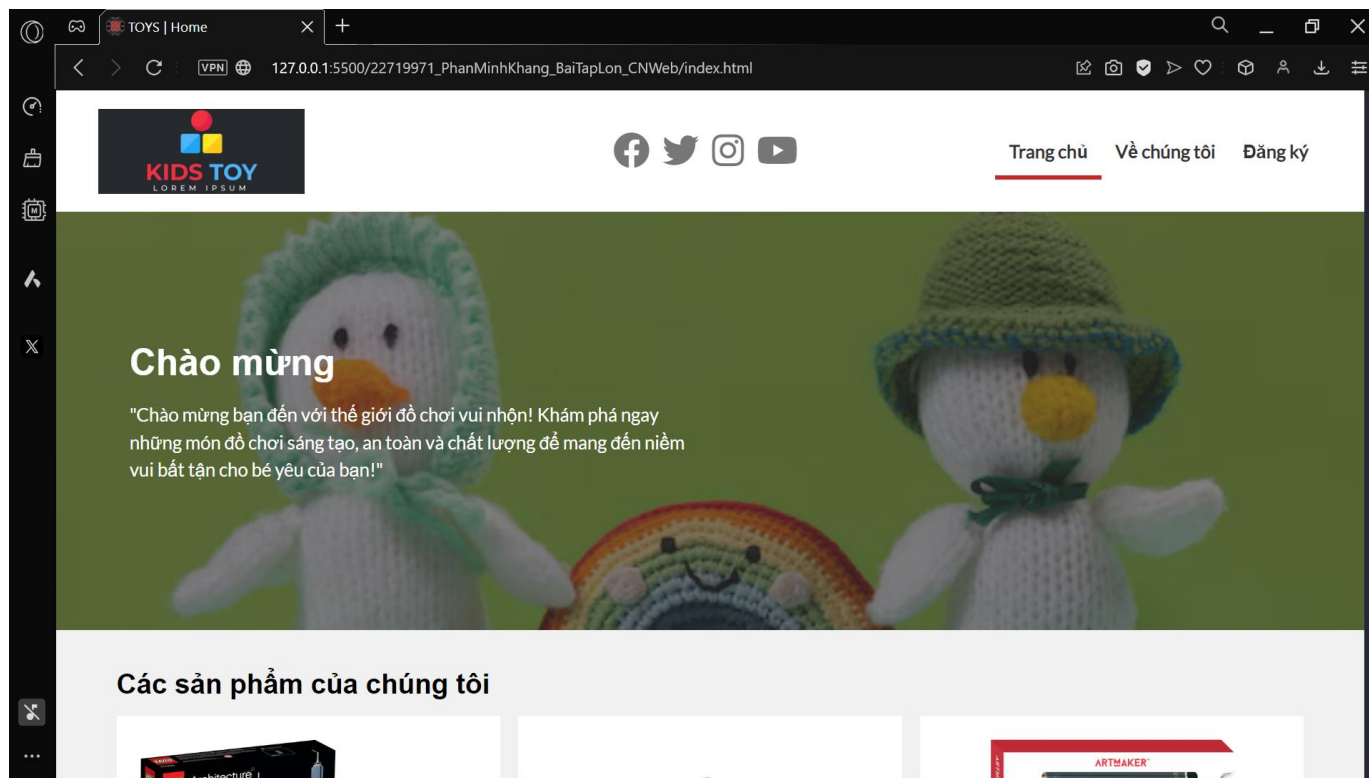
TOYS | Home

VPN 127.0.0.1:5500/22719971_PhanMinhKhang_BaiTapLon_CNWeb/index.html

KIDS TOY
LOREM IPSUM

Trang chủ Về chúng tôi Đăng ký

Chào mừng

"Chào mừng bạn đến với thế giới đồ chơi vui nhộn! Khám phá ngay những món đồ chơi sáng tạo, an toàn và chất lượng để mang đến niềm vui bất tận cho bé yêu của bạn!"

Các sản phẩm của chúng tôi

Architecture

ARTMAKER